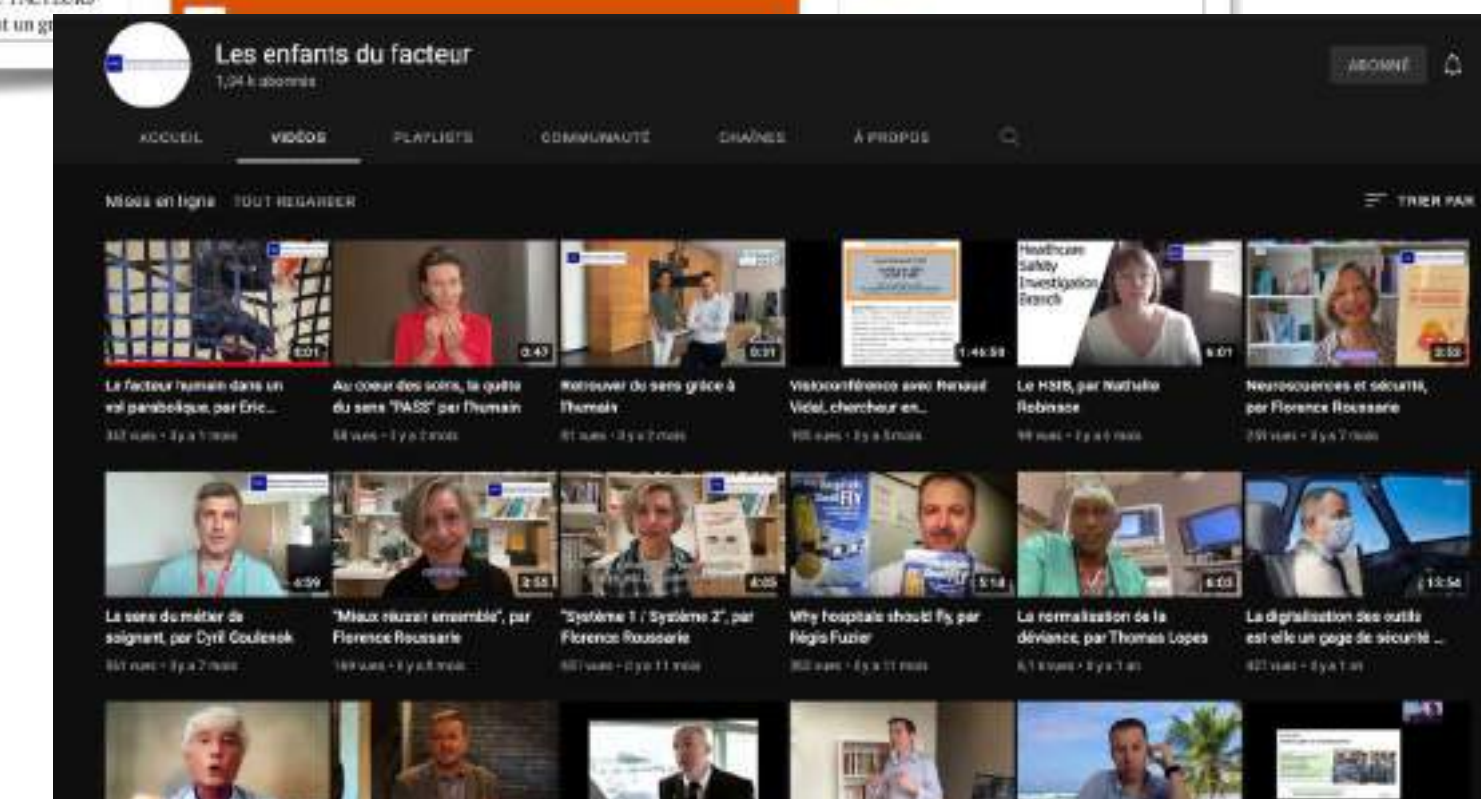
t un g

Les enfants du facteur
1,34 k abonnés

ABONNÉ

ACCUEIL VIDÉOS PLAYLISTS COMMUNAUTÉ CHAÎNES À PROPOS

Mises en ligne TOUT REGARDER TRIER PAR

0:01
Le facteur humain dans un vol parabolique, par Eric...
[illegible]

0:47
Au coeur des soins, la quête du sens "PASS" par l'humain
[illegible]

0:31
Retrouver du sens grâce à l'humain
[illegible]

1:46:59
Visioconférence avec Renaud Vidal, chercheur en...
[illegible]

Healthcare Safety Investigation Branch
6:01
Le HSIB, par Nathalie Robinson
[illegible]

3:50
Neurosciences et sécurité, par Florence Roussarie
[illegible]

4:09
La sens du métier de soignant, par Cyril Goulenok
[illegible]

2:55
"Mieux réussir ensemble", par Florence Roussarie
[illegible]

4:05
"Système 1 / Système 2", par Florence Roussarie
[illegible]

5:14
Why hospitals should fly, par Régis Fuzier
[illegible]

6:03
La normalisation de la déviance, par Thomas Lopes
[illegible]

13:54
La digitalisation des outils est-elle un gage de sécurité ...
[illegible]